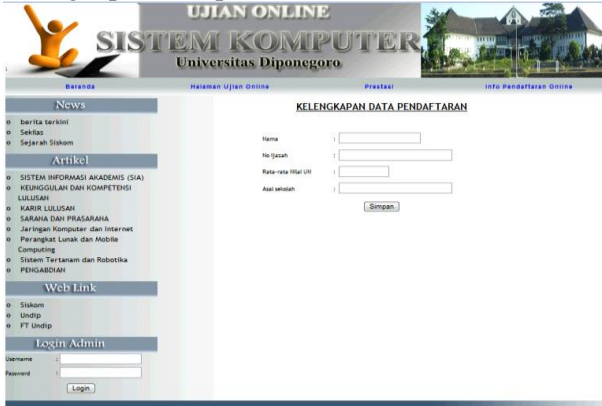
UJIAN ONLINE
SISTEM KOMPUTER
Universitas Diponegoro

Beranda
Halaman Ujian Online
Prestasi
Info Pendaftaran Online

News
berita terkini
Seklias
Sejarah Siskom

Artikel
SISTEM INFORMASI AKADEMIS (SIA)
KEUNGGULAN DAN KOMPETENSI LULUSAN
KARIR LULUSAN
SARANA DAN PRASARANA
Jaringan Komputer dan Internet
Perangkat Lunak dan Mobile Computing
Sistem Tertanam dan Robotika
PENGABDIAN

Web Link
Siskom
Undip
FT Undip

Login Admin
Username :
Password :
Login

KELENGKAPAN DATA PENDAFTARAN

Nama :
No Ijazah :
Rata-rata Nilai UN :
Asal sekolah :
Simpan